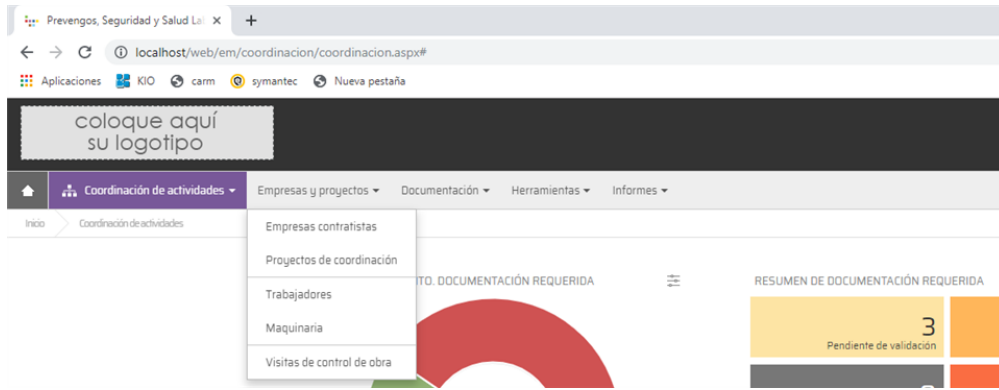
Prevengos, Seguridad y Salud La ×
+
localhost/web/em/coordinacion/coordinacion.aspx#
Aplicaciones KIO carm symantec Nueva pestaña

coloque aquí su logotipo

Coordinación de actividades ▾
Empresas y proyectos ▾
Documentación ▾
Herramientas ▾
Informes ▾

Inicio
Coordinación de actividades

Empresas contratistas
Proyectos de coordinación
Trabajadores
Maquinaria
Visitas de control de obra

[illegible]TO. DOCUMENTACIÓN REQUERIDA

RESUMEN DE DOCUMENTACIÓN REQUERIDA

3
Pendiente de validación